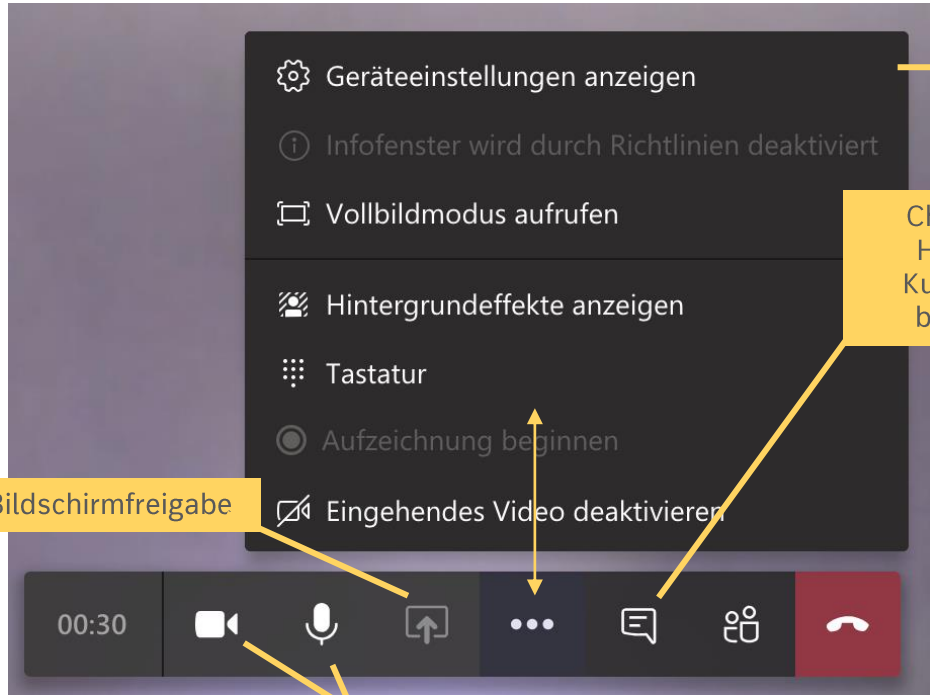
Geräteeinstellungen anzeigen

Infofenster wird durch Richtlinien deaktiviert

Vollbildmodus aufrufen

Hintergrundeffekte anzeigen

Tastatur

Aufzeichnung beginnen

Eingehendes Video deaktivieren

Bildschirmfreigabe

Cl
H
Ku
b

00:30